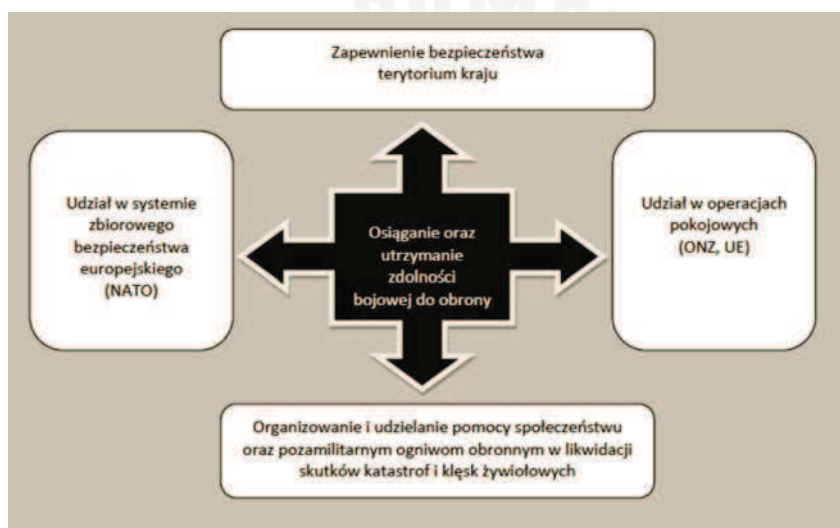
Zapewnienie bezpieczeństwa terytorium kraju

Udział w systemie zbiorowego bezpieczeństwa europejskiego (NATO)

Osiąganie oraz utrzymanie zdolności bojowej do obrony

Udział w operacjach pokojowych (ONZ, UE)

Organizowanie i udzielanie pomocy społeczeństwu oraz pozamilitarnym ogniwom obronnym w likwidacji skutków katastrof i klęsk żywiołowych